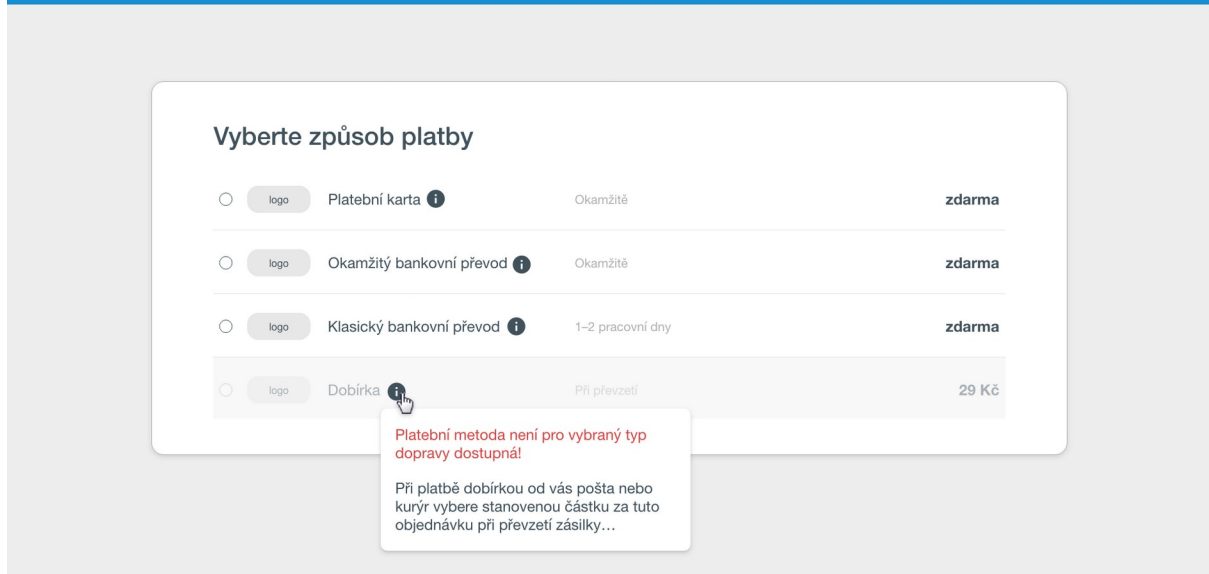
Vyberte způsob platby

| | | | |
|---|---|---|---|
| logo | Platební karta | Okamžitě | zdarma |
| logo | Okamžitý bankovní převod | Okamžitě | zdarma |
| logo | Klasický bankovní převod | 1–2 pracovní dny | zdarma |
| logo | Dobírka | Při převzetí | 29 Kč |

Platební metoda není pro vybraný typ dopravy dostupná!

Při platbě dobírkou od vás pošta nebo kurýr vybere stanovenou částku za tuto objednávku při převzetí zásilky…